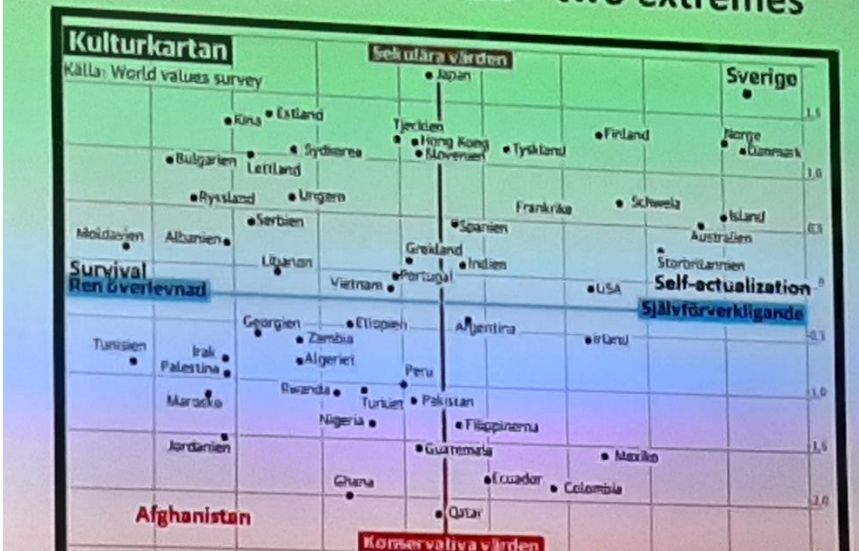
two extremes

Kulturkartan
Källa: World values survey

Sekulära värden

Japan
Sverige
Kina
Estland
Tjeckien
Finland
Norge
Hong Kong
Sydkorea
Slovenien
Tyskland
Danmark
Bulgarien
Lettland
Ryssland
Ungern
Frankrike
Schweiz
Island
Serbien
Spanien
Moldavien
Albanien
Australien
Grekland
Libanon
Indien
Storbritannien
Survival
Ren överlevnad
Vietnam
Portugal
USA
Self-actualization
Självförverkligande
Georgien
Etiopien
Argentina
Zambia
Irland
Tunisien
Irak
Algeriet
Palestina
Peru
Rwanda
Marocko
Turkiet
Pakistan
Nigeria
Filippinerna
Jordanien
Guatemala
Mexiko
Ghana
Ecuador
Colombia
Afghanistan
Qatar

Konservativa värden

1,5
1,0
0,5
0
-0,5
-1,0
-1,5
-2,0